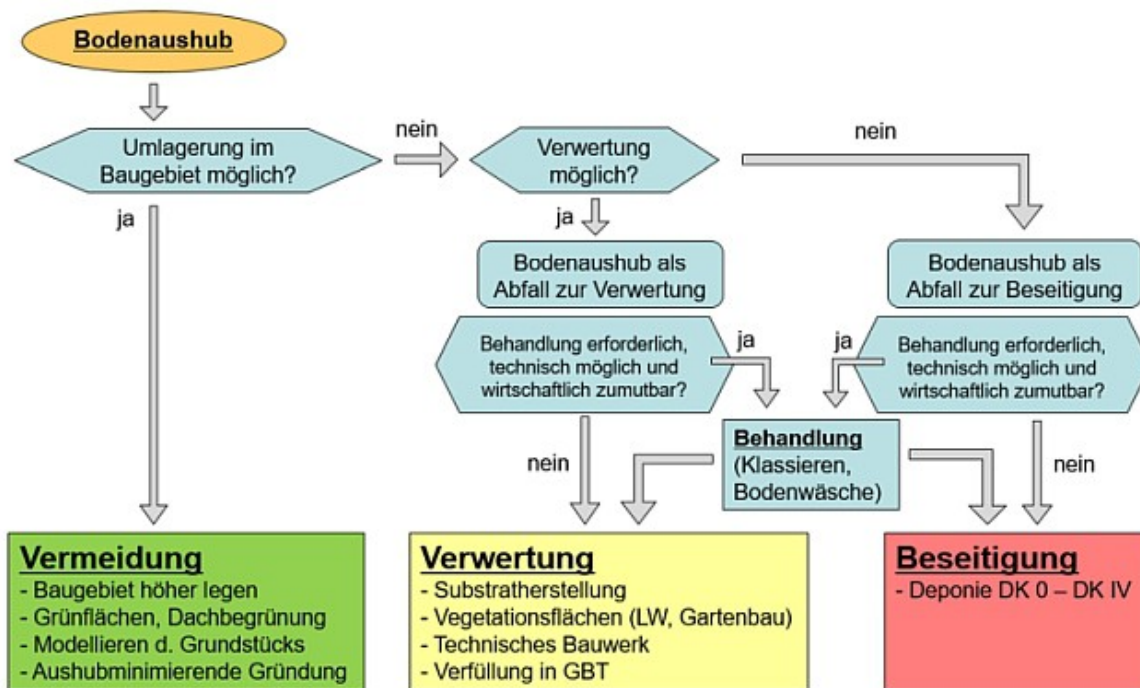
Bodenaushub

Umlagerung im Baugebiet möglich?

nein

Verwertung möglich?

nein

ja

ja

Bodenaushub als Abfall zur Verwertung

Bodenaushub als Abfall zur Beseitigung

Behandlung erforderlich, technisch möglich und wirtschaftlich zumutbar?

ja

ja

Behandlung erforderlich, technisch möglich und wirtschaftlich zumutbar?

nein

Behandlung (Klassieren, Bodenwäsche)

nein

Vermeidung
- Baugebiet höher legen
- Grünflächen, Dachbegrünung
- Modellieren d. Grundstücks
- Aushubminimierende Gründung

Verwertung
- Substratherstellung
- Vegetationsflächen (LW, Gartenbau)
- Technisches Bauwerk
- Verfüllung in GBT

Beseitigung
- Deponie DK 0 – DK IV